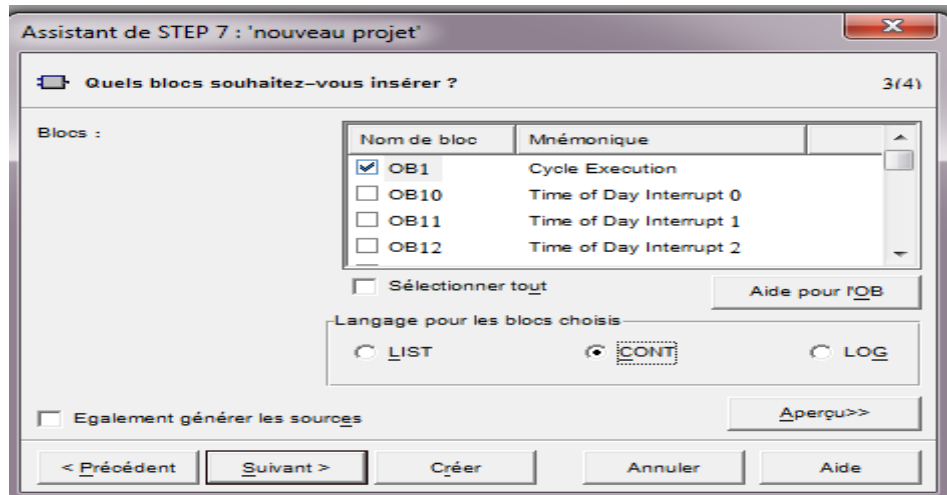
Assistant de STEP 7 : 'nouveau projet'

Quels blocs souhaitez-vous insérer ?

3(4)

Blocs :

| Nom de bloc | Mnémonique |
|---|---|
| OB1 | Cycle Execution |
| OB10 | Time of Day Interrupt 0 |
| OB11 | Time of Day Interrupt 1 |
| OB12 | Time of Day Interrupt 2 |

Sélectionner tout

Aide pour l'OB

Langage pour les blocs choisis

LIST

CONT

LOG

Egalement générer les sources

Aperçu>>

< Précédent

Suivant >

Créer

Annuler

Aide